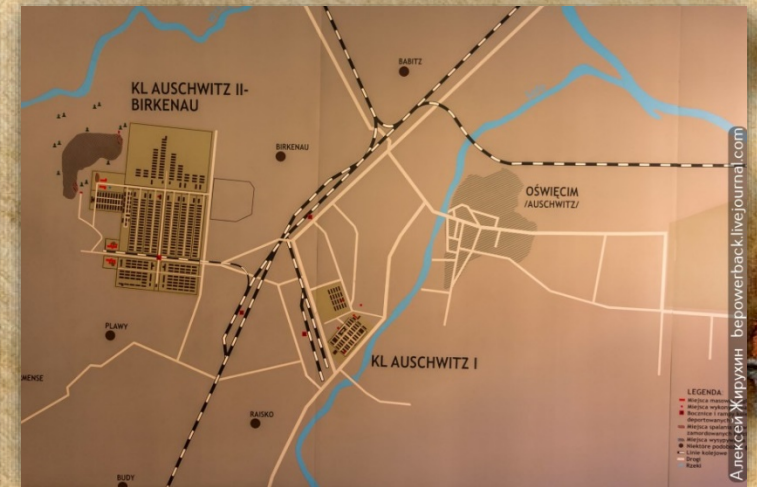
KL AUSCHWITZ II-
BIRKENAU

BABITZ

BIRKENAU

OŚWIĘCIM
/AUSCHWITZ/

PLAWY

KL AUSCHWITZ I

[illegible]NENSE

RAISKO

BUDY

LEGENDA
Miejsca masow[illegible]
Miejsca wyko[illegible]
Baraki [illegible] i rampa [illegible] deportowanych
Miejsca spalenia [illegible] zamordowanych
Miejsca wysyp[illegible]
Większe podob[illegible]
Linie kolejowe
Drogi
Rzeki

Алексей Жирухин bepowerback.livejournal.com